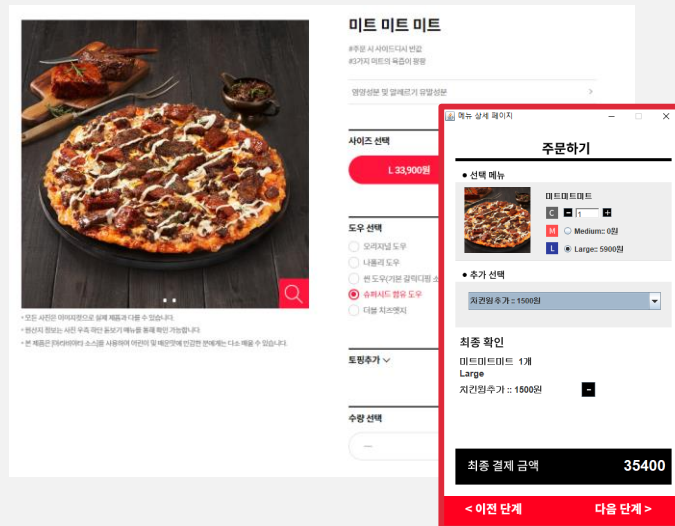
미트 미트 미트

#주문 시 사이드디시 변경
#3가지 미트의 육즙이 풍부

영양성분 및 알레르기 유발성분

사이즈 선택

L 33,900원

도우 선택

오리지널 도우
나폴리 도우
씬 도우(기본 갈릭디핑 소스)
슈퍼시드 함유 도우
더블 치즈엣지

토핑추가

수량 선택

• 모든 사진은 이미지컷으로 실제 제품과 다를 수 있습니다.
• 원산지 정보는 사진 우측 하단 돋보기 메뉴를 통해 확인 가능합니다.
• 본 제품은 [데리버터] 소스를 사용하며 아린이 및 배분량에 반감한 판매제는 다소 배울 수 있습니다.

메뉴 상세 페이지

주문하기

● 선택 메뉴

미트미트미트

C

1

M Medium:: 0원

L Large:: 5900원

● 추가 선택

치킨윙추가 :: 1500원

최종 확인

미트미트미트 1개
Large
치킨윙추가 :: 1500원

최종 결제 금액 35400

< 이전 단계 다음 단계 >